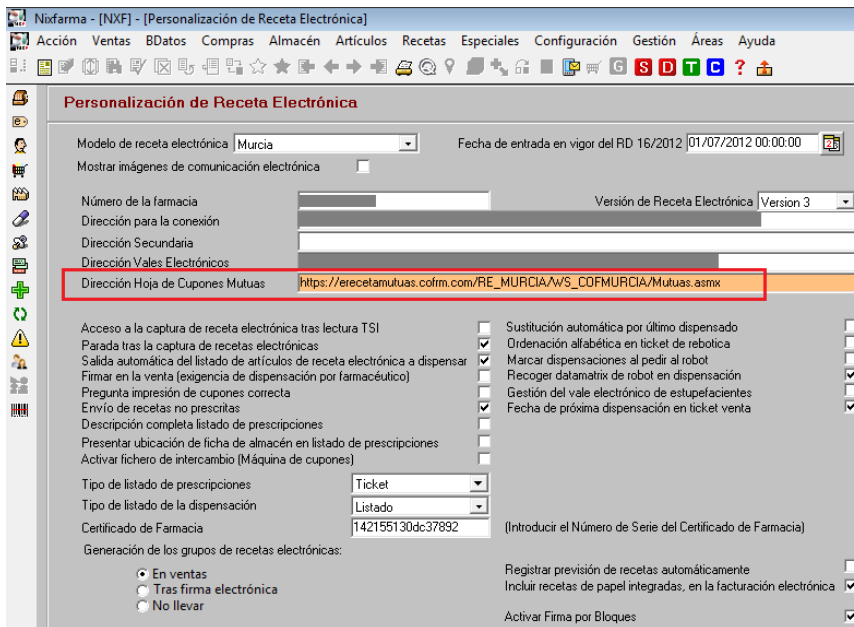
Nixfarma - [NXF] - [Personalización de Receta Electrónica]

Acción Ventas BDatos Compras Almacén Artículos Recetas Especiales Configuración Gestión Áreas Ayuda

G S D T C ?

Personalización de Receta Electrónica

Modelo de receta electrónica Murcia

Fecha de entrada en vigor del RD 16/2012 01/07/2012 00:00:00

Mostrar imágenes de comunicación electrónica

Número de la farmacia

Versión de Receta Electrónica Version 3

Dirección para la conexión

Dirección Secundaria

Dirección Vales Electrónicos

Dirección Hoja de Cupones Mutuas https://erecetamutuas.cofrm.com/RE_MURCIA/WS_COFMURCIA/Mutuas.asmx

Acceso a la captura de receta electrónica tras lectura TSI
Parada tras la captura de recetas electrónicas
Salida automática del listado de artículos de receta electrónica a dispensar
Firmar en la venta (exigencia de dispensación por farmacéutico)
Pregunta impresión de cupones correcta
Envío de recetas no prescritas
Descripción completa listado de prescripciones
Presentar ubicación de ficha de almacén en listado de prescripciones
Activar fichero de intercambio (Máquina de cupones)

Sustitución automática por último dispensado
Ordenación alfabética en ticket de rebotica
Marcar dispensaciones al pedir al robot
Recoger datamatrix de robot en dispensación
Gestión del vale electrónico de estupefacientes
Fecha de próxima dispensación en ticket venta

Tipo de listado de prescripciones Ticket
Tipo de listado de la dispensación Listado
Certificado de Farmacia 142155130dc37892 (Introducir el Número de Serie del Certificado de Farmacia)

Generación de los grupos de recetas electrónicas:
En ventas
Tras firma electrónica
No llevar

Registrar previsión de recetas automáticamente
Incluir recetas de papel integradas, en la facturación electrónica

Activar Firma por Bloques